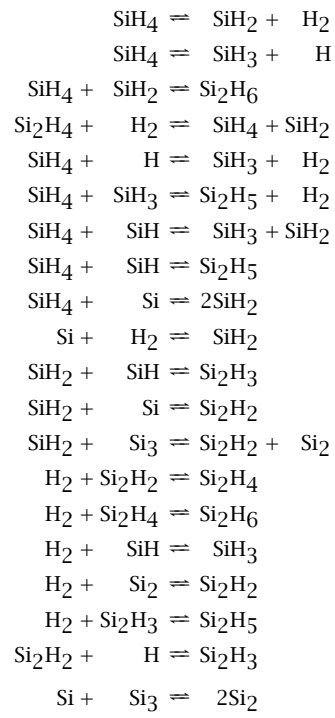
$SiH_4 \rightleftharpoons SiH_2 + H_2$
$SiH_4 \rightleftharpoons SiH_3 + H$
$SiH_4 + SiH_2 \rightleftharpoons Si_2H_6$
$Si_2H_4 + H_2 \rightleftharpoons SiH_4 + SiH_2$
$SiH_4 + H \rightleftharpoons SiH_3 + H_2$
$SiH_4 + SiH_3 \rightleftharpoons Si_2H_5 + H_2$
$SiH_4 + SiH \rightleftharpoons SiH_3 + SiH_2$
$SiH_4 + SiH \rightleftharpoons Si_2H_5$
$SiH_4 + Si \rightleftharpoons 2SiH_2$
$Si + H_2 \rightleftharpoons SiH_2$
$SiH_2 + SiH \rightleftharpoons Si_2H_3$
$SiH_2 + Si \rightleftharpoons Si_2H_2$
$SiH_2 + Si_3 \rightleftharpoons Si_2H_2 + Si_2$
$H_2 + Si_2H_2 \rightleftharpoons Si_2H_4$
$H_2 + Si_2H_4 \rightleftharpoons Si_2H_6$
$H_2 + SiH \rightleftharpoons SiH_3$
$H_2 + Si_2 \rightleftharpoons Si_2H_2$
$H_2 + Si_2H_3 \rightleftharpoons Si_2H_5$
$Si_2H_2 + H \rightleftharpoons Si_2H_3$
$Si + Si_3 \rightleftharpoons 2Si_2$